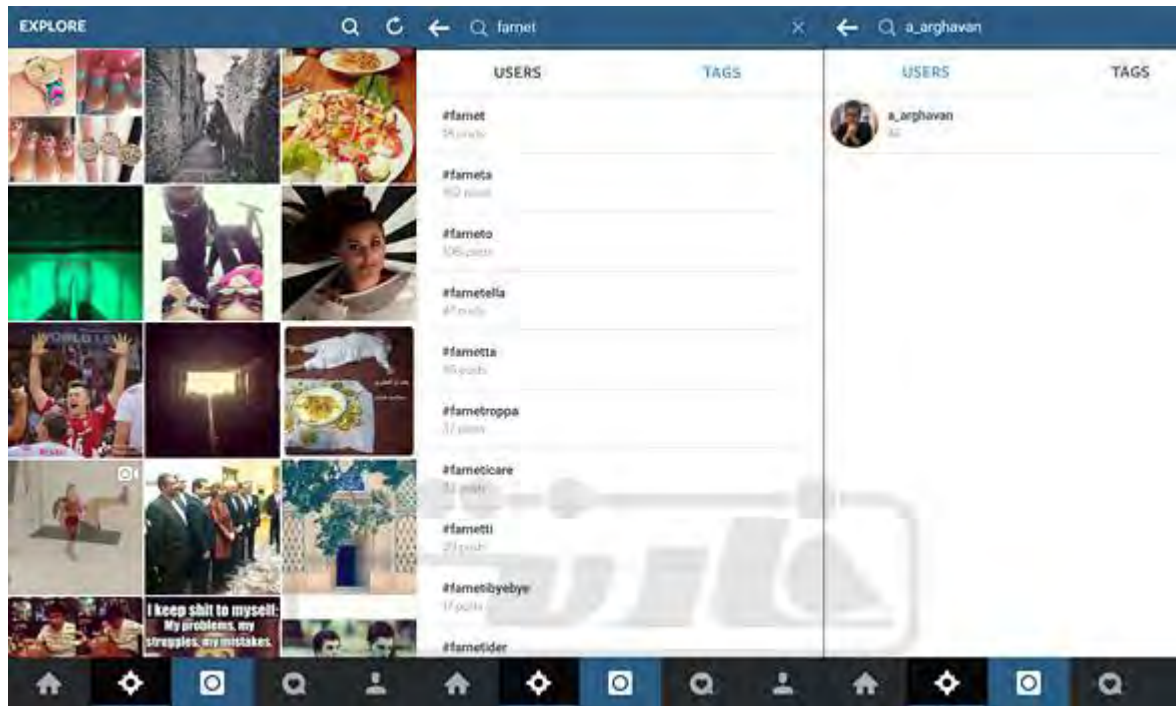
EXPLORE

famet

USERS TAGS

#famet
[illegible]

#fameta
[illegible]

#fameto
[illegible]

#fametella
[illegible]

#fametta
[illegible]

#fametroppa
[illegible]

#fameticare
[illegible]

#fametti
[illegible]

#fametibyebye
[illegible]

#fametider

a_arghavan

USERS TAGS

a_arghavan
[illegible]

I keep shit to myself: My problems, my struggles, my mistakes.

WORLD L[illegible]